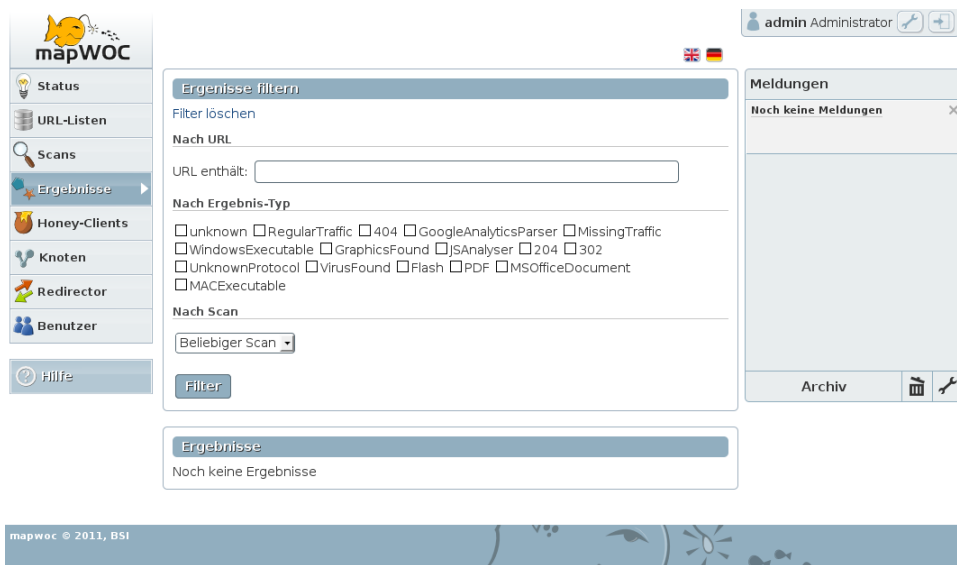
mapWOC

admin Administrator

Status
URL-Listen
Scans
Ergebnisse
Honey-Clients
Knoten
Redirector
Benutzer

Hilfe

Ergenisse filtern

Filter löschen

Nach URL

URL enthält:

Nach Ergebnis-Typ

☐unknown ☐RegularTraffic ☐404 ☐GoogleAnalyticsParser ☐MissingTraffic ☐WindowsExecutable ☐GraphicsFound ☐JSAnalyser ☐204 ☐302 ☐UnknownProtocol ☐VirusFound ☐Flash ☐PDF ☐MSOfficeDocument ☐MACExecutable

Nach Scan

Beliebiger Scan

Filter

Ergebnisse

Noch keine Ergebnisse

Meldungen

Noch keine Meldungen

Archiv

mapwoc © 2011, BSI